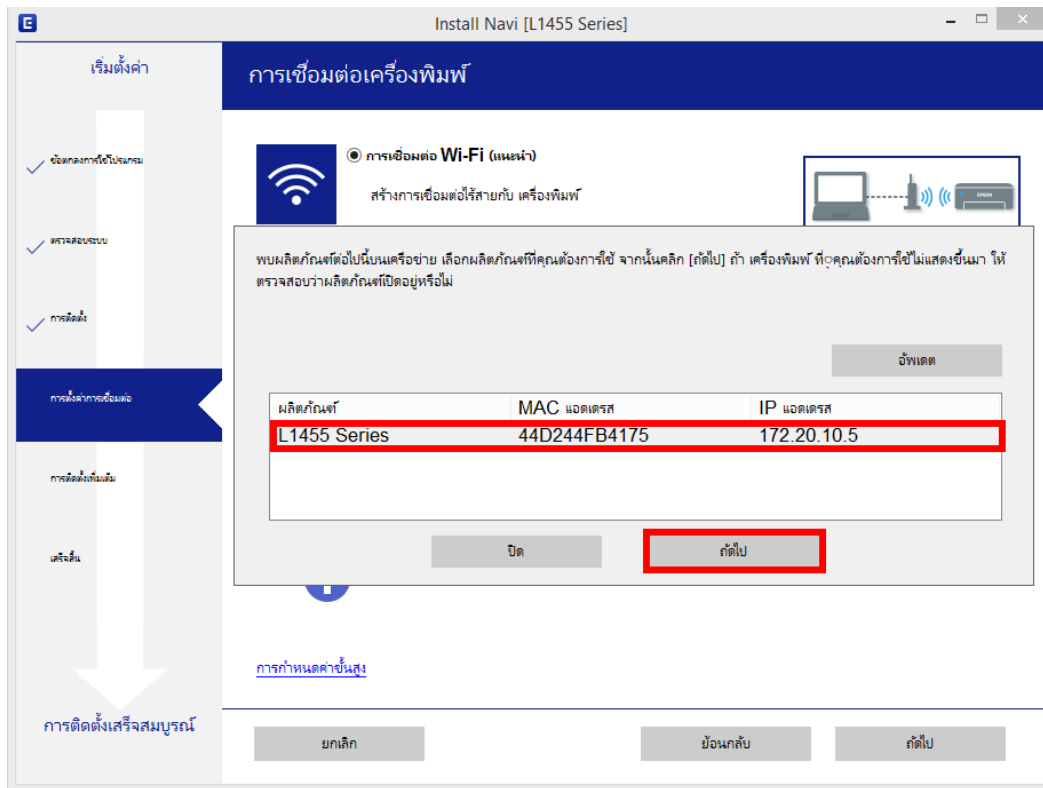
Install Navi [L1455 Series]

เริ่มตั้งค่า

ข้อตกลงการใช้โปรแกรม

ตรวจสอบระบบ

การติดตั้ง

การตั้งค่าการเชื่อมต่อ

การติดตั้งเพิ่มเติม

เสร็จสิ้น

การติดตั้งเสร็จสมบูรณ์

การเชื่อมต่อเครื่องพิมพ์

การเชื่อมต่อ Wi-Fi (แนะนำ)

สร้างการเชื่อมต่อไร้สายกับ เครื่องพิมพ์

EPSON

พบผลิตภัณฑ์ต่อไปนี้บนเครือข่าย เลือกผลิตภัณฑ์ที่คุณต้องการใช้ จากนั้นคลิก [ถัดไป] ถ้า เครื่องพิมพ์ ที่คุณต้องการใช้ไม่แสดงขึ้นมา ให้ตรวจสอบว่าผลิตภัณฑ์เปิดอยู่หรือไม่

อัพเดต

| ผลิตภัณฑ์ | MAC แอดเดรส | IP แอดเดรส |
|---|---|---|
| L1455 Series | 44D244FB4175 | 172.20.10.5 |

ปิด

ถัดไป

การกำหนดค่าขั้นสูง

ยกเลิก

ย้อนกลับ

ถัดไป